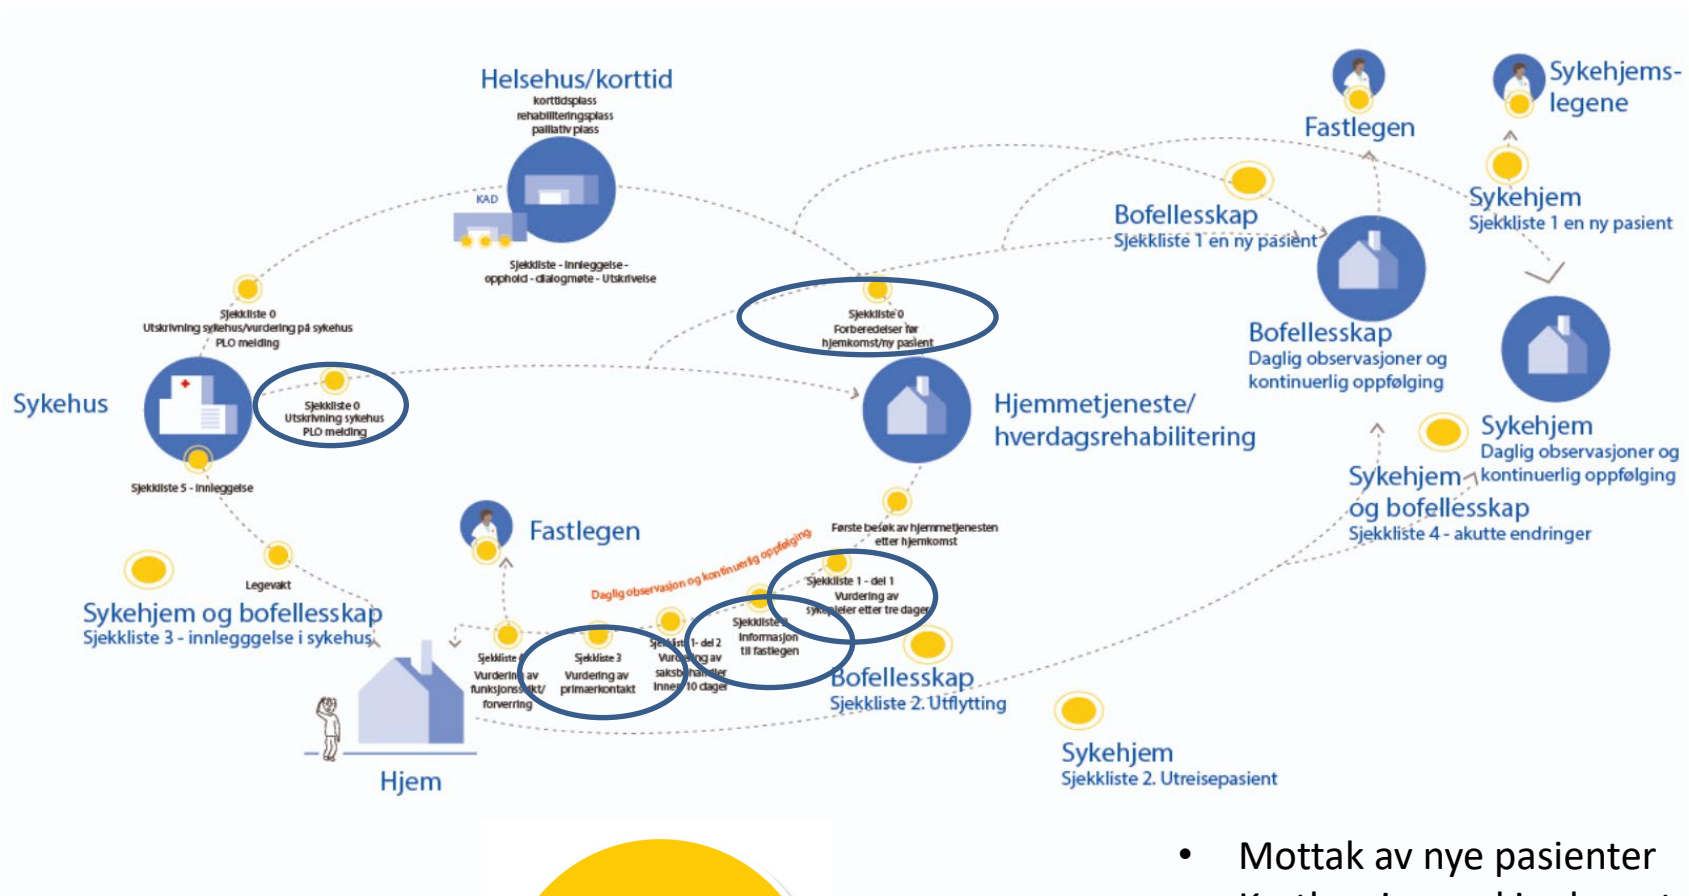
Helsehus/korttid
korttidsplass
rehabiliteringsplass
palliativ plass

KAD

Sjekkliste - innleggelse - opphold - dialogmøte - Utskrivelse

Sjekkliste 0
Utskrivning sykehus/vurdering på sykehus
PLO melding

Sykehus

Sjekkliste 0
Utskrivning sykehus
PLO melding

Sjekkliste 5 - innleggelse

Legevakt

Sykehjem og bofellesskap
Sjekkliste 3 - innleggelse i sykehus

Hjem

Fastlegen

Daglig observasjon og kontinuerlig oppfølging

Sjekkliste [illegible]
Vurdering av funksjonsnivå/forverring

Sjekkliste 3
Vurdering av primærkontakt

Sjekkliste 1 - del 2
Vurdering av saksbehandler innen 10 dager

Sjekkliste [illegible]
Informasjon til fastlegen

Sjekkliste 1 - del 1
Vurdering av sykepleier etter tre dager

Første besøk av hjemmetjenesten etter hjemkomst

Sjekkliste 0
Forberedelser før hjemkomst/ny pasient

Hjemmetjeneste/
hverdagsrehabilitering

Bofellesskap
Sjekkliste 2. Utflytting

Sykehjem
Sjekkliste 2. Utreisepasient

Fastlegen

Sykehjems-
legene

Bofellesskap
Sjekkliste 1 en ny pasient

Sykehjem
Sjekkliste 1 en ny pasient

Bofellesskap
Daglig observasjoner og kontinuerlig oppfølging

Sykehjem
Daglig observasjoner og kontinuerlig oppfølging

Sykehjem og bofellesskap
Sjekkliste 4 - akutte endringer

• Mottak av nye pasienter
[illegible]